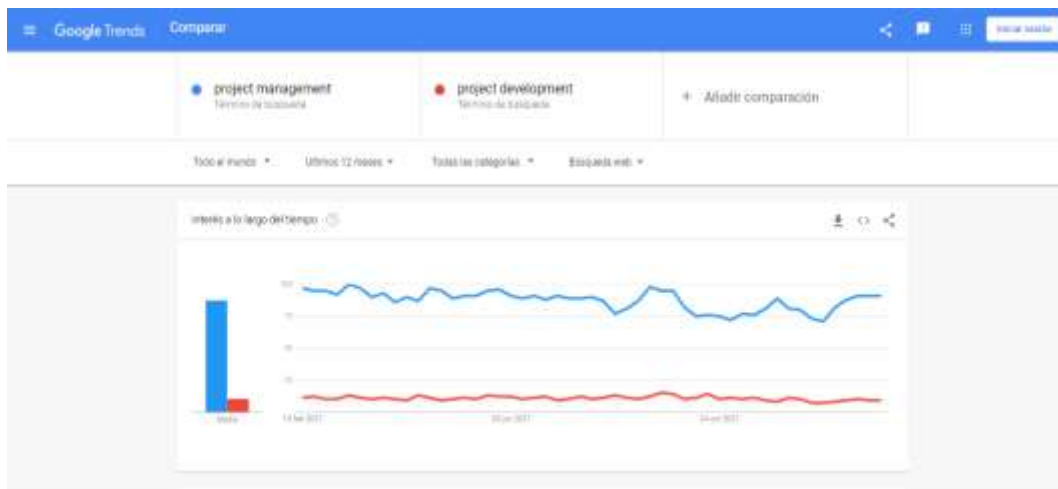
Google Trends Comparar

Iniciar sesión

project management
Término de búsqueda

project development
Término de búsqueda

+ Añadir comparación

Todo el mundo ▾ Últimos 12 meses ▾ Todas las categorías ▾ Búsqueda web ▾

Interés a lo largo del tiempo

100
75
50
25

Media

14 feb 2021 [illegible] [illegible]